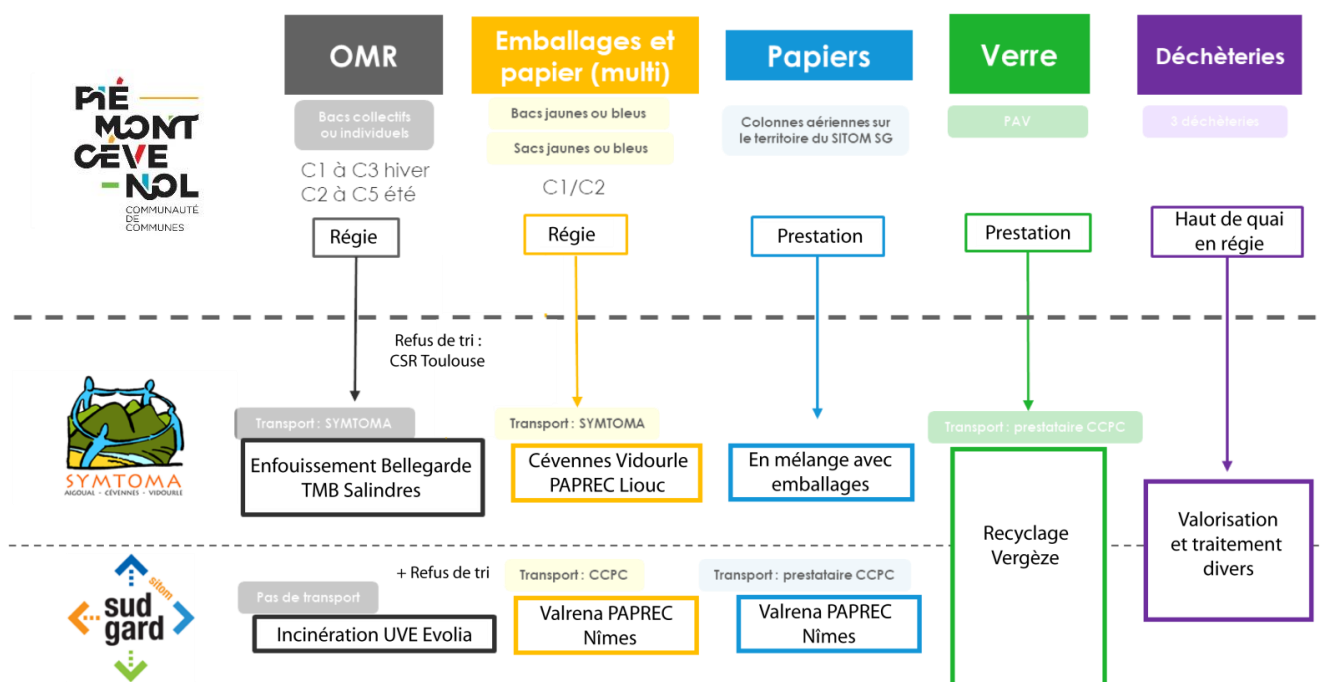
PIÉ MONT CÉVE NOL
COMMUNAUTÉ DE COMMUNES

OMR
Bacs collectifs ou individuels
C1 à C3 hiver
C2 à C5 été
Régie

Emballages et papier (multi)
Bacs jaunes ou bleus
Sacs jaunes ou bleus
C1/C2
Régie

Papiers
Colonnes aériennes sur le territoire du SITOM SG
Prestation

Verre
PAV
Prestation

Déchèteries
3 déchèteries
Haut de quai en régie

Refus de tri : CSR Toulouse

SYMTOMA
AIGOUAL · CÉVENNES · VIDOURLE

Transport : SYMTOMA
Enfouissement Bellegarde
TMB Salindres

Transport : SYMTOMA
Cévennes Vidourle
PAPREC Liouc

En mélange avec emballages

Transport : prestataire CCPC

Recyclage Vergèze

Valorisation et traitement divers

sitom
sud gard

Pas de transport
Incinération UVE Evolia

+ Refus de tri

Transport : CCPC
Valrena PAPREC Nîmes

Transport : prestataire CCPC
Valrena PAPREC Nîmes